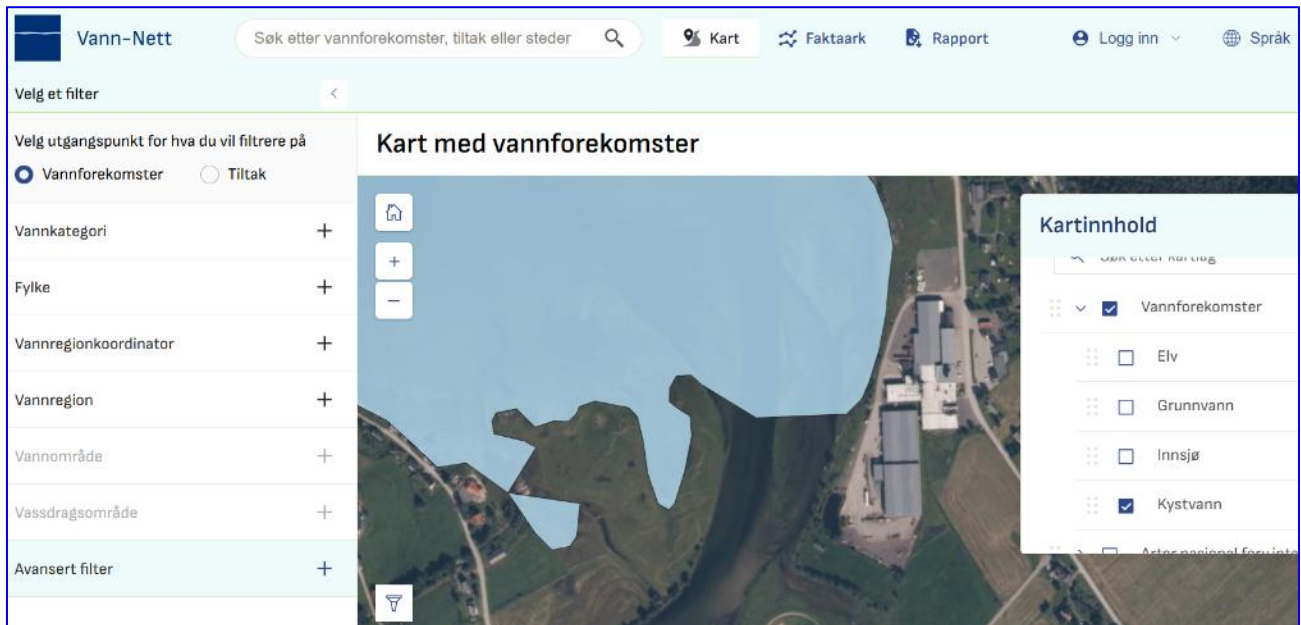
Vann-Nett

Søk etter vannforekomster, tiltak eller steder

Kart

Faktaark

Rapport

Logg inn

Språk

Velg et filter

Velg utgangspunkt for hva du vil filtrere på

Vannforekomster

Tiltak

Vannkategori +

Fylke +

Vannregionkoordinator +

Vannregion +

Vannområde +

Vassdragsområde +

Avansert filter +

Kart med vannforekomster

+

−

Kartinnhold

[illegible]

Vannforekomster

Elv

Grunnvann

Innsjø

Kystvann

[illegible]